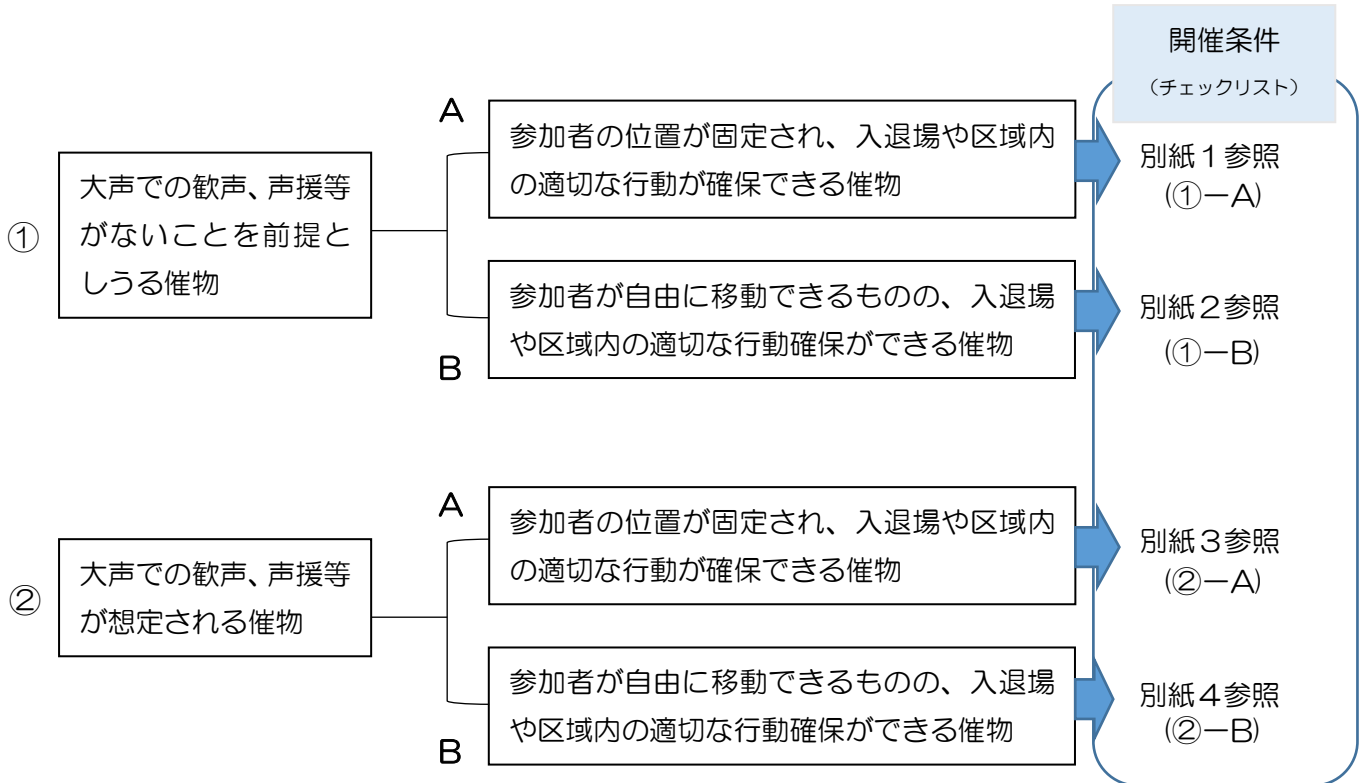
開催条件
（チェックリスト）

①
大声での歓声、声援等がないことを前提としうる催物

A
参加者の位置が固定され、入退場や区域内の適切な行動が確保できる催物

別紙１参照
(①－A)

B
参加者が自由に移動できるものの、入退場や区域内の適切な行動確保ができる催物

別紙２参照
(①－B)

②
大声での歓声、声援等が想定される催物

A
参加者の位置が固定され、入退場や区域内の適切な行動が確保できる催物

別紙３参照
(②－A)

B
参加者が自由に移動できるものの、入退場や区域内の適切な行動確保ができる催物

別紙４参照
(②－B)